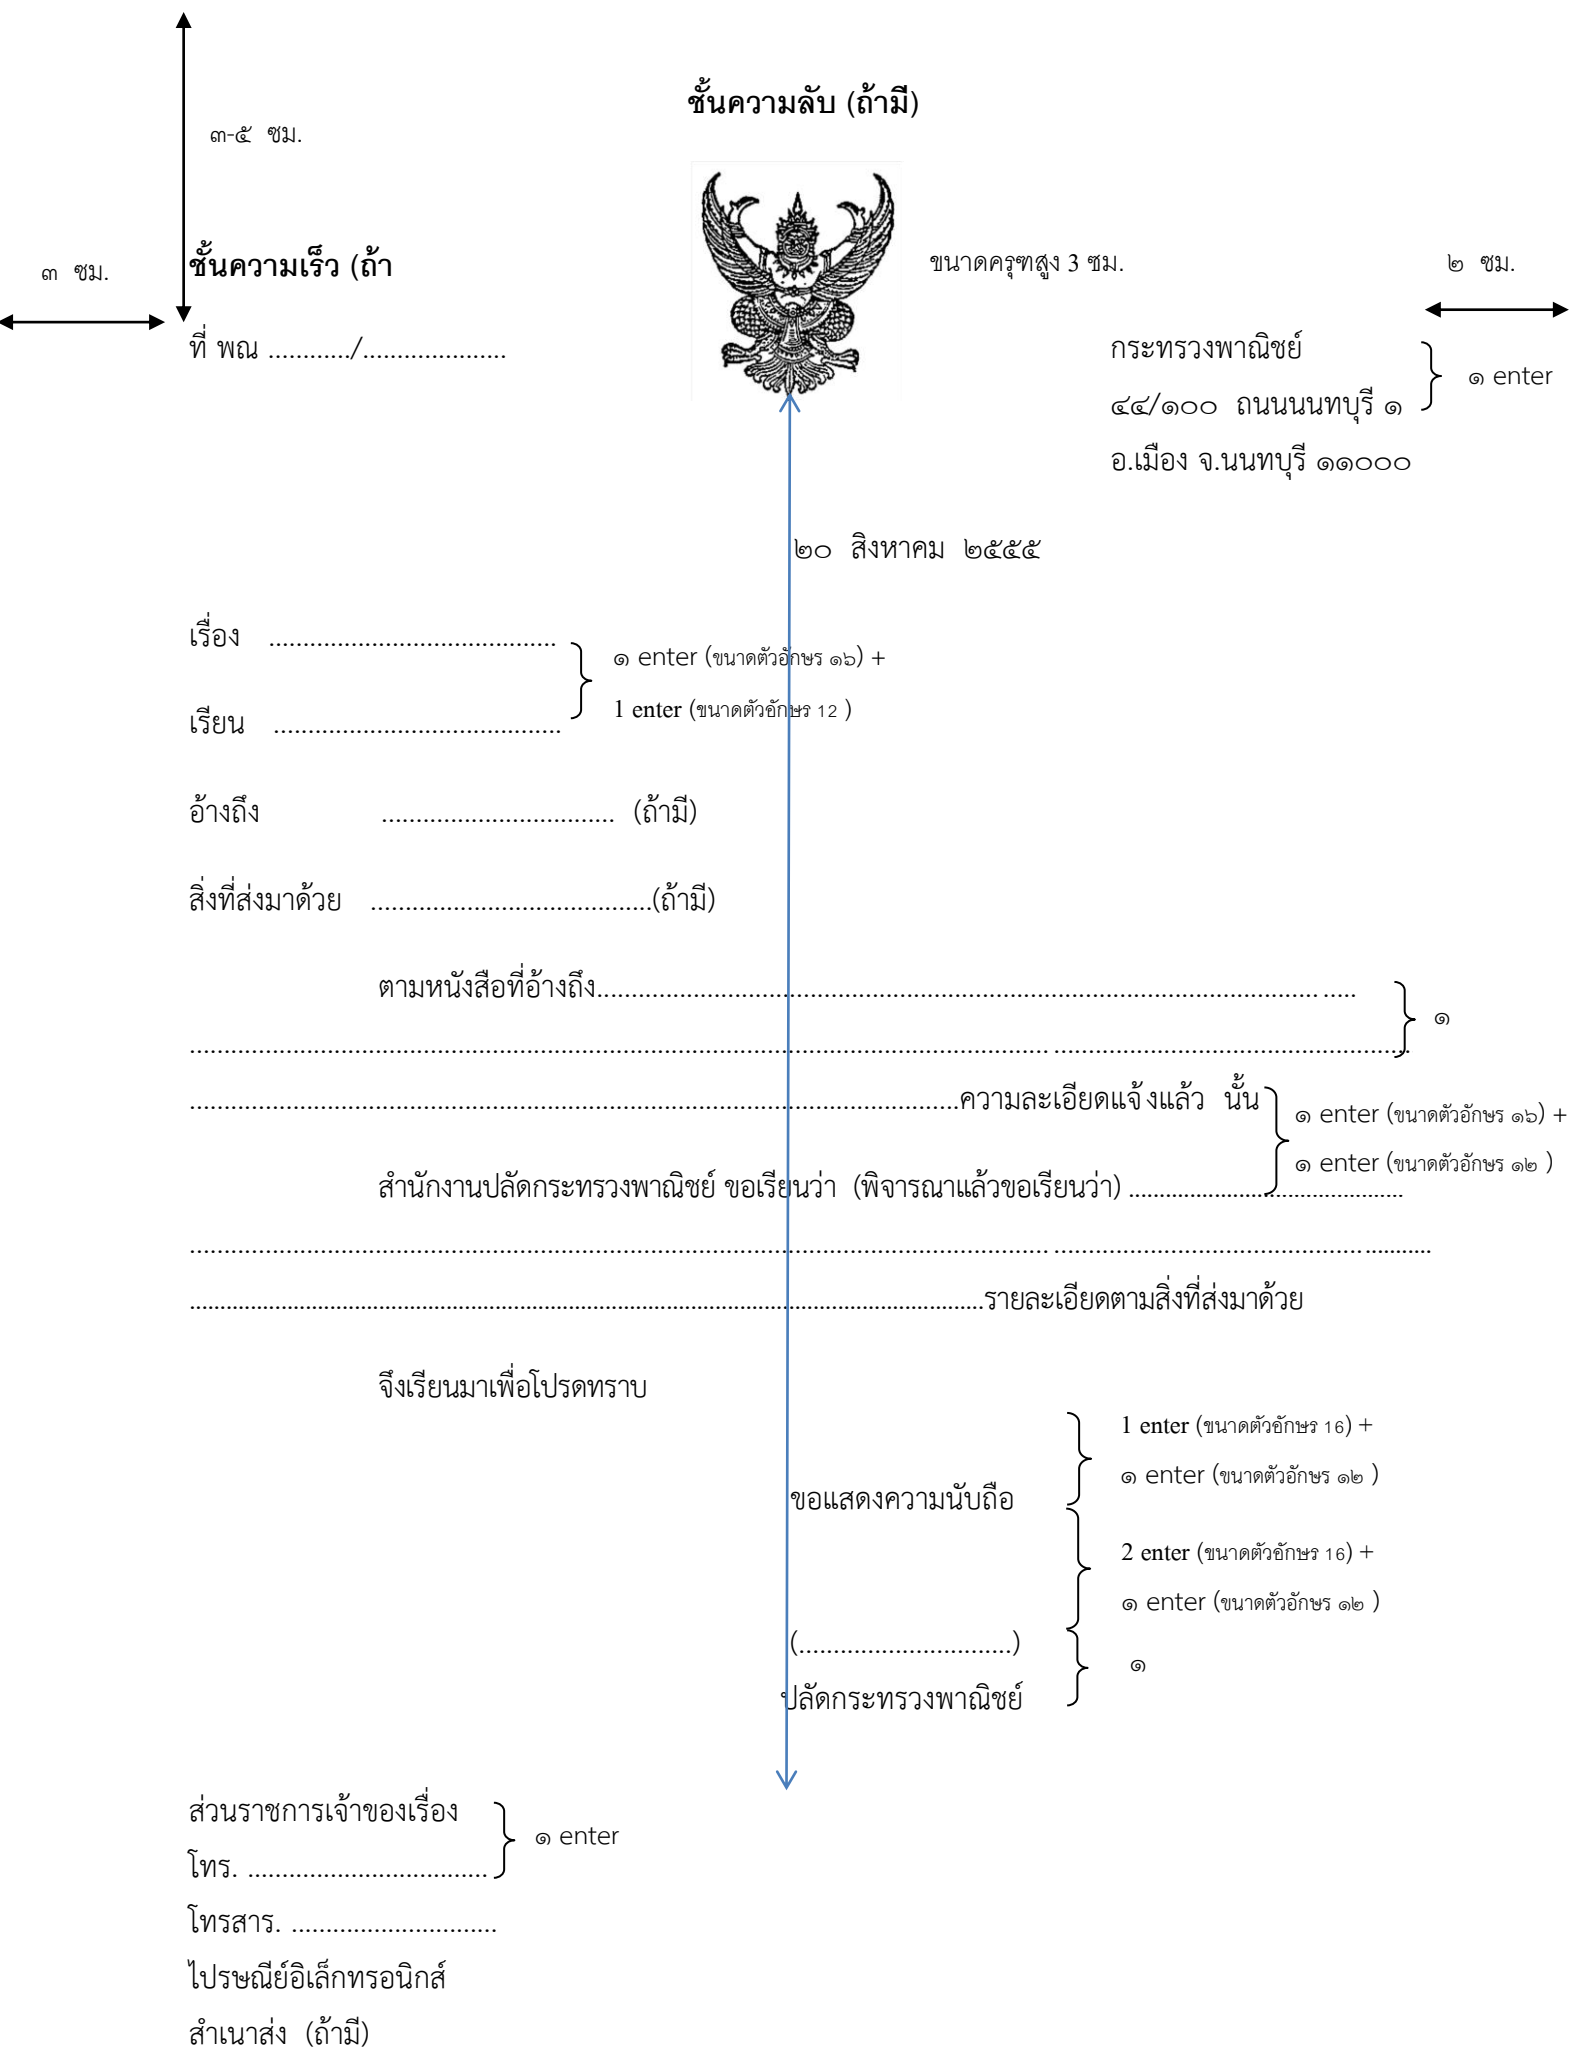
ชั้นความลับ (ถ้ามี)

๓-๕ ซม.

๓ ซม.

ชั้นความเร็ว (ถ้า

ขนาดครุฑสูง 3 ซม.

๒ ซม.

ที่ พณ ........../...................

กระทรวงพาณิชย์
๔๔/๑๐๐ ถนนนนทบุรี ๑
อ.เมือง จ.นนทบุรี ๑๑๐๐๐

๑ enter

๒๐ สิงหาคม ๒๕๕๕

เรื่อง .......................................

เรียน .......................................

๑ enter (ขนาดตัวอักษร ๑๖) +
1 enter (ขนาดตัวอักษร 12 )

อ้างถึง ............................... (ถ้ามี)

สิ่งที่ส่งมาด้วย .......................................(ถ้ามี)

ตามหนังสือที่อ้างถึง..................................................................................................
.............................................................................................................................

๑

.......................................................................................ความละเอียดแจ้งแล้ว นั้น

สำนักงานปลัดกระทรวงพาณิชย์ ขอเรียนว่า (พิจารณาแล้วขอเรียนว่า) ...............................

๑ enter (ขนาดตัวอักษร ๑๖) +
๑ enter (ขนาดตัวอักษร ๑๒ )

.............................................................................................................................

.........................................................................................รายละเอียดตามสิ่งที่ส่งมาด้วย

จึงเรียนมาเพื่อโปรดทราบ

1 enter (ขนาดตัวอักษร 16) +
๑ enter (ขนาดตัวอักษร ๑๒ )

ขอแสดงความนับถือ

2 enter (ขนาดตัวอักษร 16) +
๑ enter (ขนาดตัวอักษร ๑๒ )

(..............................)
ปลัดกระทรวงพาณิชย์

๑

ส่วนราชการเจ้าของเรื่อง
โทร. .................................

๑ enter

โทรสาร. ............................
ไปรษณีย์อิเล็กทรอนิกส์
สำเนาส่ง (ถ้ามี)